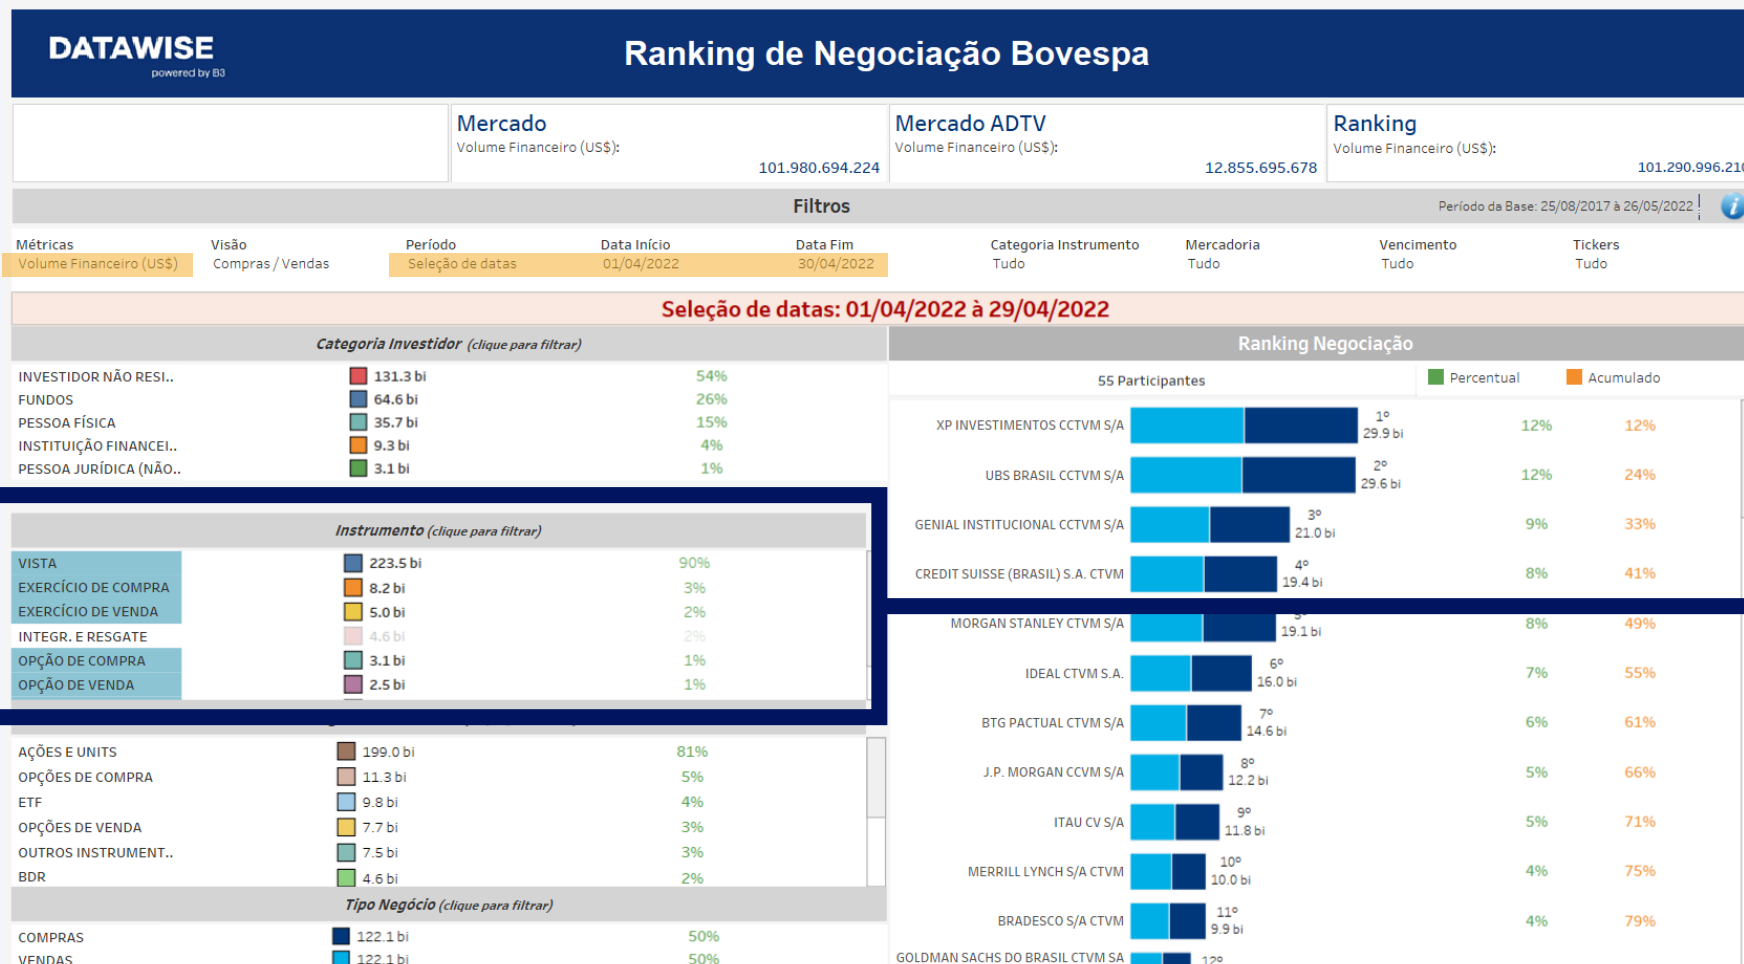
DATAWISE
powered by B3

Ranking de Negociação Bovespa

Mercado
Volume Financeiro (US$):
101.980.694.224

Mercado ADTV
Volume Financeiro (US$):
12.855.695.678

Ranking
Volume Financeiro (US$):
101.290.996.21

Filtros
Período da Base: 25/08/2017 à 26/05/2022

| Métricas | Visão | Período | Data Início | Data Fim | Categoria Instrumento | Mercadoria | Vencimento | Tickers |
|---|---|---|---|---|---|---|---|---|
| Volume Financeiro (US$) | Compras / Vendas | Seleção de datas | 01/04/2022 | 30/04/2022 | Tudo | Tudo | Tudo | Tudo |

Seleção de datas: 01/04/2022 à 29/04/2022

Categoria Investidor (clique para filtrar)

| INVESTIDOR NÃO RESI.. | 131.3 bi | 54% |
|---|---|---|
| FUNDOS | 64.6 bi | 26% |
| PESSOA FÍSICA | 35.7 bi | 15% |
| INSTITUIÇÃO FINANCEI.. | 9.3 bi | 4% |
| PESSOA JURÍDICA (NÃO.. | 3.1 bi | 1% |

Instrumento (clique para filtrar)

| VISTA | 223.5 bi | 90% |
|---|---|---|
| EXERCÍCIO DE COMPRA | 8.2 bi | 3% |
| EXERCÍCIO DE VENDA | 5.0 bi | 2% |
| INTEGR. E RESGATE | 4.6 bi | 2% |
| OPÇÃO DE COMPRA | 3.1 bi | 1% |
| OPÇÃO DE VENDA | 2.5 bi | 1% |

| AÇÕES E UNITS | 199.0 bi | 81% |
|---|---|---|
| OPÇÕES DE COMPRA | 11.3 bi | 5% |
| ETF | 9.8 bi | 4% |
| OPÇÕES DE VENDA | 7.7 bi | 3% |
| OUTROS INSTRUMENT.. | 7.5 bi | 3% |
| BDR | 4.6 bi | 2% |

Tipo Negócio (clique para filtrar)

| COMPRAS | 122.1 bi | 50% |
|---|---|---|
| VENDAS | 122.1 bi | 50% |

Ranking Negociação
55 Participantes
Percentual Acumulado

| XP INVESTIMENTOS CCTVM S/A | 1º 29.9 bi | 12% | 12% |
|---|---|---|---|
| UBS BRASIL CCTVM S/A | 2º 29.6 bi | 12% | 24% |
| GENIAL INSTITUCIONAL CCTVM S/A | 3º 21.0 bi | 9% | 33% |
| CREDIT SUISSE (BRASIL) S.A. CTVM | 4º 19.4 bi | 8% | 41% |
| MORGAN STANLEY CTVM S/A | 5º 19.1 bi | 8% | 49% |
| IDEAL CTVM S.A. | 6º 16.0 bi | 7% | 55% |
| BTG PACTUAL CTVM S/A | 7º 14.6 bi | 6% | 61% |
| J.P. MORGAN CCVM S/A | 8º 12.2 bi | 5% | 66% |
| ITAU CV S/A | 9º 11.8 bi | 5% | 71% |
| MERRILL LYNCH S/A CTVM | 10º 10.0 bi | 4% | 75% |
| BRADESCO S/A CTVM | 11º 9.9 bi | 4% | 79% |
| GOLDMAN SACHS DO BRASIL CTVM SA | 12º | | |